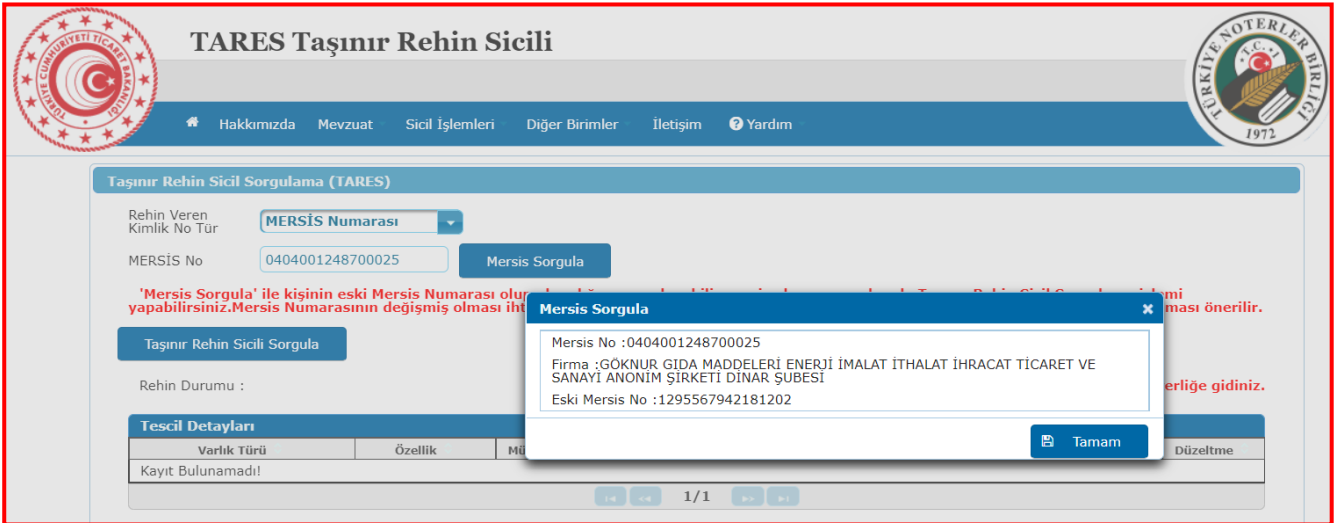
TÜRKİYE CUMHURİYETİ TİCARET BAKANLIĞI

TARES Taşınır Rehin Sicili

TÜRKİYE NOTERLER BİRLİĞİ
T.C.
1972

Hakkımızda Mevzuat Sicil İşlemleri Diğer Birimler İletişim Yardım

Taşınır Rehin Sicil Sorgulama (TARES)

Rehin Veren Kimlik No Tür
MERSİS Numarası

MERSİS No
0404001248700025
Mersis Sorgula

'Mersis Sorgula' ile kişinin eski Mersis Numarası olup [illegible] mi yapabilirsiniz.Mersis Numarasının değişmiş olması iht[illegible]ması önerilir.

Taşınır Rehin Sicili Sorgula

Rehin Durumu :
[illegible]erliğe gidiniz.

Tescil Detayları

| Varlık Türü | Özellik | Mü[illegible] | Düzeltme |
|---|---|---|---|
| Kayıt Bulunamadı! | | | |

1/1

Mersis Sorgula

Mersis No :0404001248700025
Firma :GÖKNUR GIDA MADDELERİ ENERJİ İMALAT İTHALAT İHRACAT TİCARET VE SANAYİ ANONİM ŞİRKETİ DİNAR ŞUBESİ
Eski Mersis No :1295567942181202

Tamam